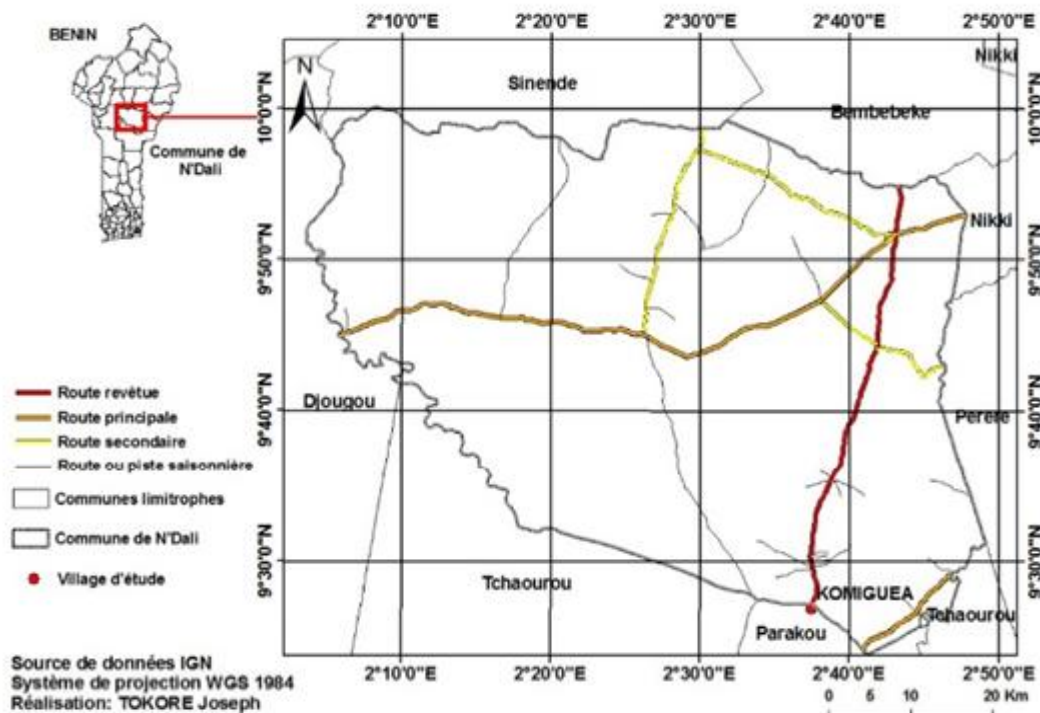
BENIN

Commune de N'Dali

2°10'0"E 2°20'0"E 2°30'0"E 2°40'0"E 2°50'0"E

N

10°0'0"N
9°50'0"N
9°40'0"N
9°30'0"N

Sinende
Nikki
Bembebeke
Nikki
Djougou
Perere
Tchaourou
KOMIGUEA
Tchaourou
Parakou

10°0'0"N
9°50'0"N
9°40'0"N
9°30'0"N

Route revêtue
Route principale
Route secondaire
Route ou piste saisonnière
Communes limitrophes
Commune de N'Dali
Village d'étude

2°10'0"E 2°20'0"E 2°30'0"E 2°40'0"E 2°50'0"E

0 5 10 20 Km

Source de données IGN
Système de projection WGS 1984
Réalisation: TOKORE Joseph